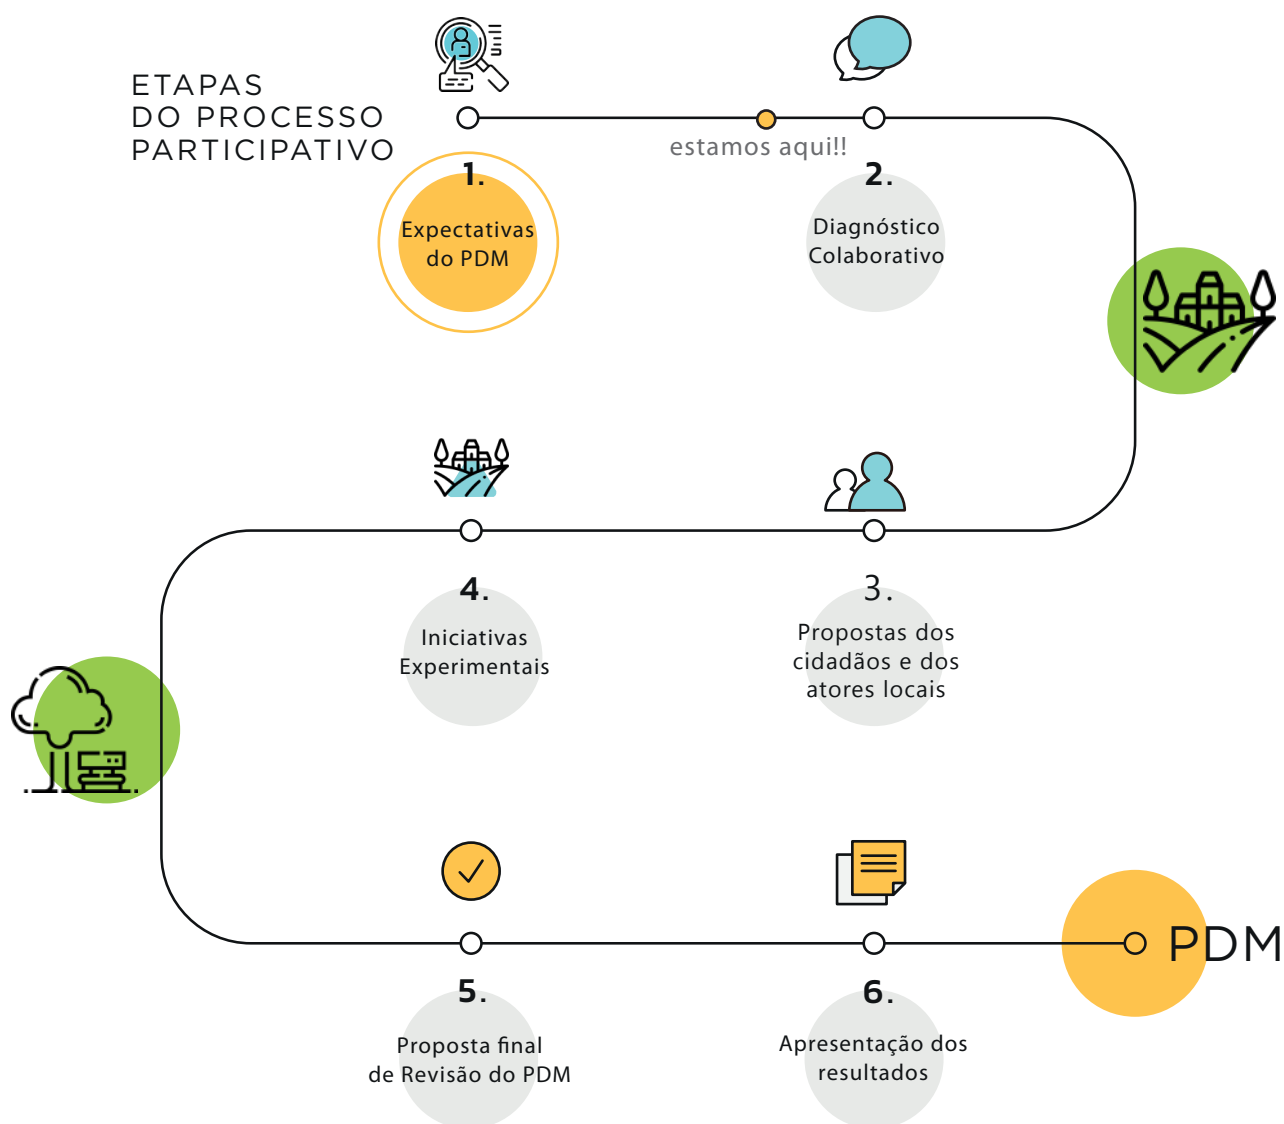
ETAPAS DO PROCESSO PARTICIPATIVO

estamos aqui!!

1.
Expectativas do PDM

2.
Diagnóstico Colaborativo

4.
Iniciativas Experimentais

3.
Propostas dos cidadãos e dos atores locais

5.
Proposta final de Revisão do PDM

6.
Apresentação dos resultados

PDM